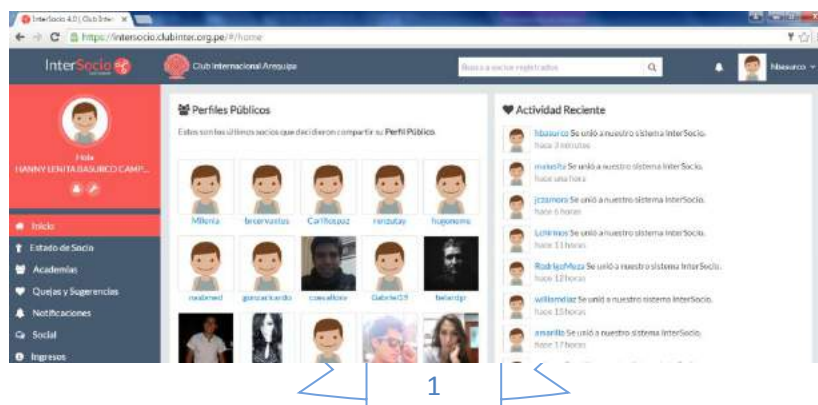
InterSocio 4.0 | Club Inter ×

https://intersocio.clubinter.org.pe/#/home

InterSocio

Club Internacional Arequipa

Busca a socios registrados

hbasurco

Hola
HANNY LENITA BASURCO CAMP...

Inicio
Estado de Socio
Academias
Quejas y Sugerencias
Notificaciones
Social
Ingresos

Perfiles Públicos

Estos son los últimos socios que decidieron compartir su Perfil Público.

Milenia
becervantes
CarlRospaz
renzutay
hugonemo
roalemed
gonzalcuerdo
ceecalione
Gabriel09
beberdgr

Actividad Reciente

hbasurco Se unió a nuestro sistema InterSocio.
hace 3 minutos

maxesita Se unió a nuestro sistema InterSocio.
hace una hora

jczamora Se unió a nuestro sistema InterSocio.
hace 6 horas

Lchirinos Se unió a nuestro sistema InterSocio.
hace 11 horas

RodrigoMeza Se unió a nuestro sistema InterSocio.
hace 12 horas

williamdiaz Se unió a nuestro sistema InterSocio.
hace 15 horas

amarillo Se unió a nuestro sistema InterSocio.
hace 17 horas

1